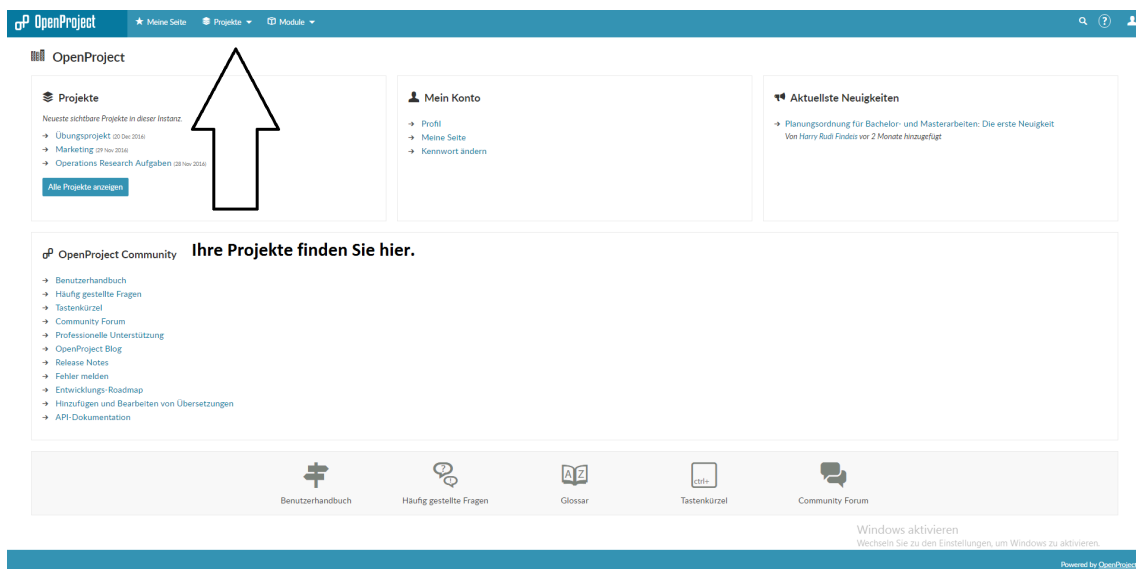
OpenProject
Meine Seite
Projekte
Module

OpenProject

Projekte
Neueste sichtbare Projekte in dieser Instanz.
→ Übungsprojekt (20 Dec 2016)
→ Marketing (29 Nov 2016)
→ Operations Research Aufgaben (28 Nov 2016)
Alle Projekte anzeigen

Mein Konto
→ Profil
→ Meine Seite
→ Kennwort ändern

Aktuellste Neuigkeiten
→ Planungsordnung für Bachelor- und Masterarbeiten: Die erste Neuigkeit
Von Harry Rudi Findeis vor 2 Monate hinzugefügt

OpenProject Community
Ihre Projekte finden Sie hier.
→ Benutzerhandbuch
→ Häufig gestellte Fragen
→ Tastenkürzel
→ Community Forum
→ Professionelle Unterstützung
→ OpenProject Blog
→ Release Notes
→ Fehler melden
→ Entwicklungs-Roadmap
→ Hinzufügen und Bearbeiten von Übersetzungen
→ API-Dokumentation

Benutzerhandbuch
Häufig gestellte Fragen
Glossar
ctrl+
Tastenkürzel
Community Forum

Windows aktivieren
Wechseln Sie zu den Einstellungen, um Windows zu aktivieren.

Powered by OpenProject